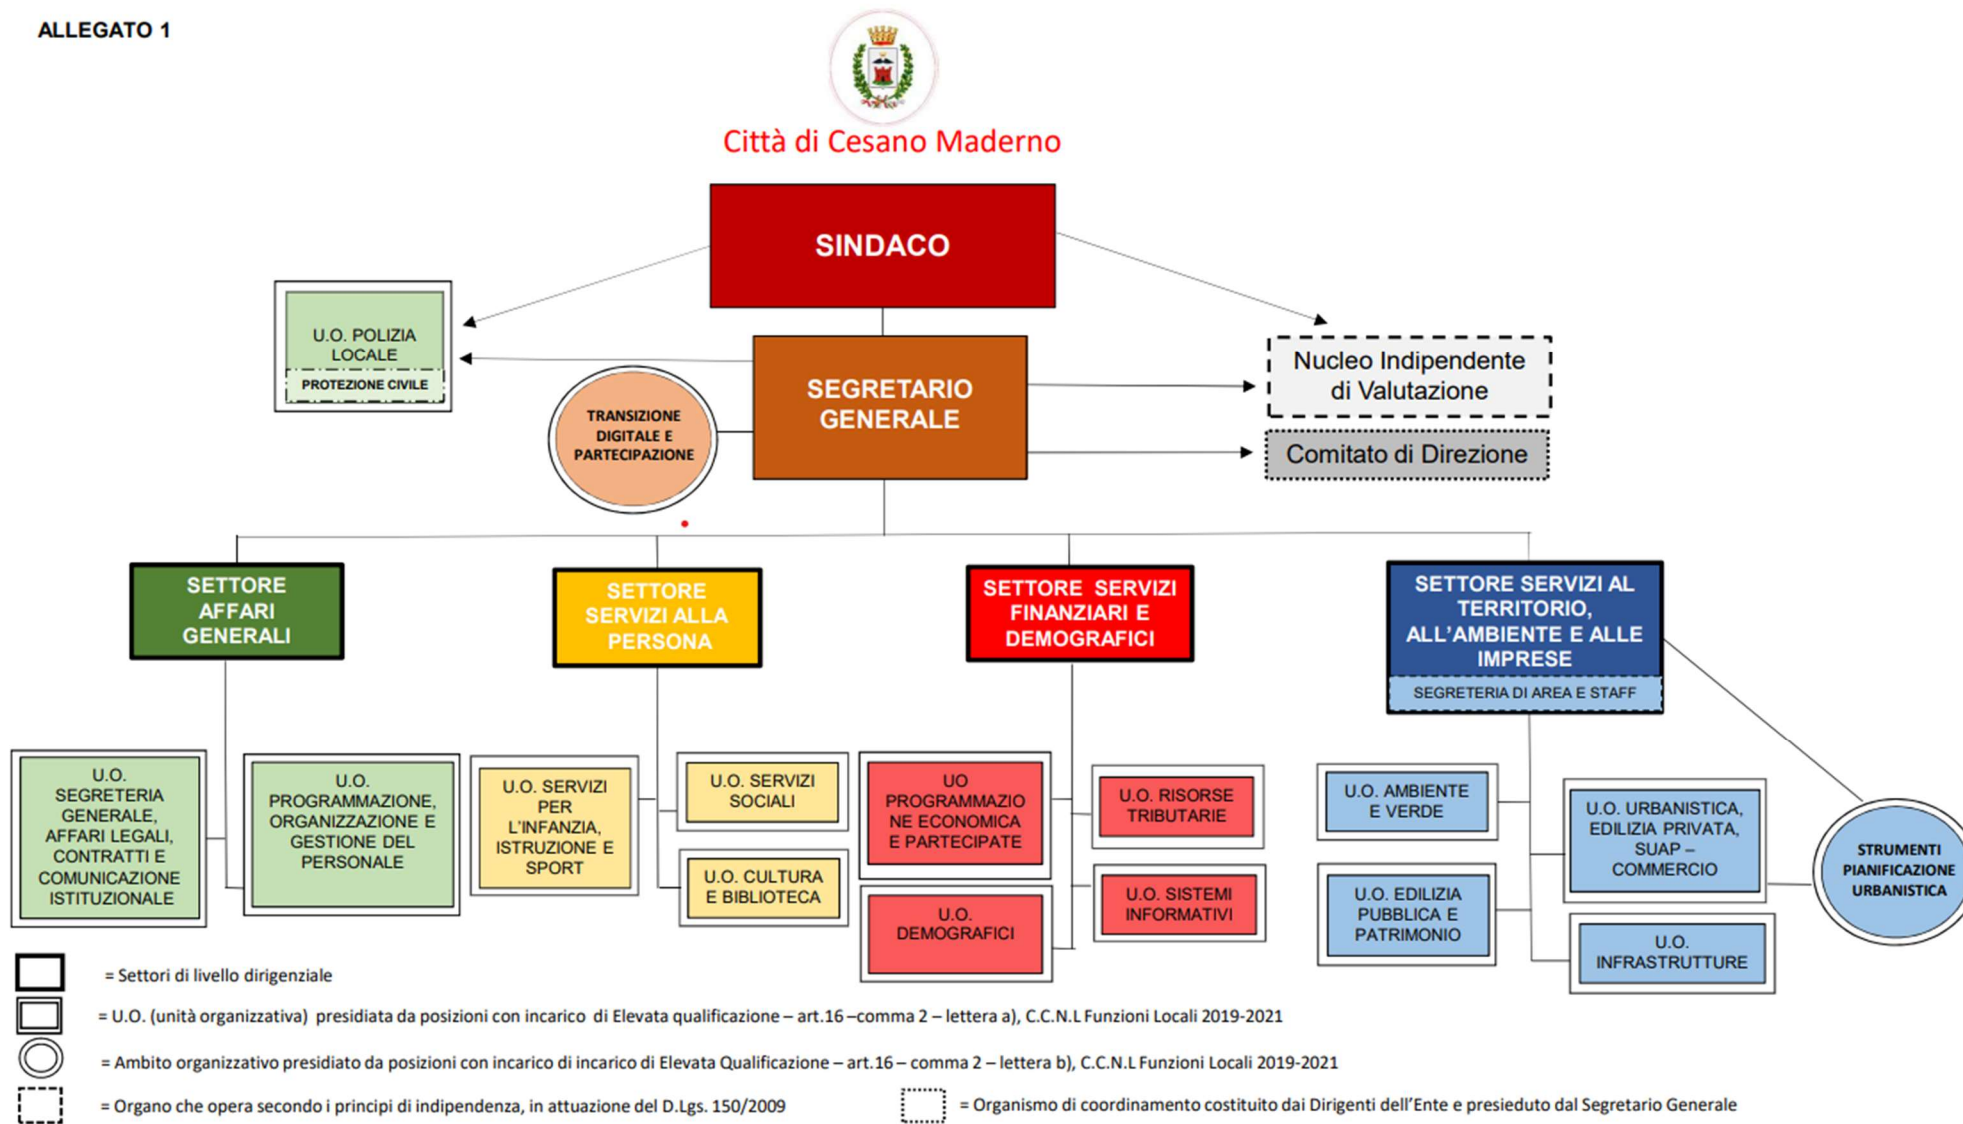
ALLEGATO 1

Città di Cesano Maderno

SINDACO

U.O. POLIZIA LOCALE

PROTEZIONE CIVILE

SEGRETARIO GENERALE

TRANSIZIONE DIGITALE E PARTECIPAZIONE

Nucleo Indipendente di Valutazione

Comitato di Direzione

SETTORE AFFARI GENERALI

SETTORE SERVIZI ALLA PERSONA

SETTORE SERVIZI FINANZIARI E DEMOGRAFICI

SETTORE SERVIZI AL TERRITORIO, ALL'AMBIENTE E ALLE IMPRESE

SEGRETERIA DI AREA E STAFF

U.O. SEGRETERIA GENERALE, AFFARI LEGALI, CONTRATTI E COMUNICAZIONE ISTITUZIONALE

U.O. PROGRAMMAZIONE, ORGANIZZAZIONE E GESTIONE DEL PERSONALE

U.O. SERVIZI PER L'INFANZIA, ISTRUZIONE E SPORT

U.O. SERVIZI SOCIALI

U.O. CULTURA E BIBLIOTECA

UO PROGRAMMAZIONE ECONOMICA E PARTECIPATE

U.O. DEMOGRAFICI

U.O. RISORSE TRIBUTARIE

U.O. SISTEMI INFORMATIVI

U.O. AMBIENTE E VERDE

U.O. EDILIZIA PUBBLICA E PATRIMONIO

U.O. URBANISTICA, EDILIZIA PRIVATA, SUAP – COMMERCIO

U.O. INFRASTRUTTURE

STRUMENTI PIANIFICAZIONE URBANISTICA

= Settori di livello dirigenziale

= U.O. (unità organizzativa) presidiata da posizioni con incarico di Elevata qualificazione – art.16 –comma 2 – lettera a), C.C.N.L Funzioni Locali 2019-2021

= Ambito organizzativo presidiato da posizioni con incarico di incarico di Elevata Qualificazione – art.16 – comma 2 – lettera b), C.C.N.L Funzioni Locali 2019-2021

= Organo che opera secondo i principi di indipendenza, in attuazione del D.Lgs. 150/2009

= Organismo di coordinamento costituito dai Dirigenti dell'Ente e presieduto dal Segretario Generale